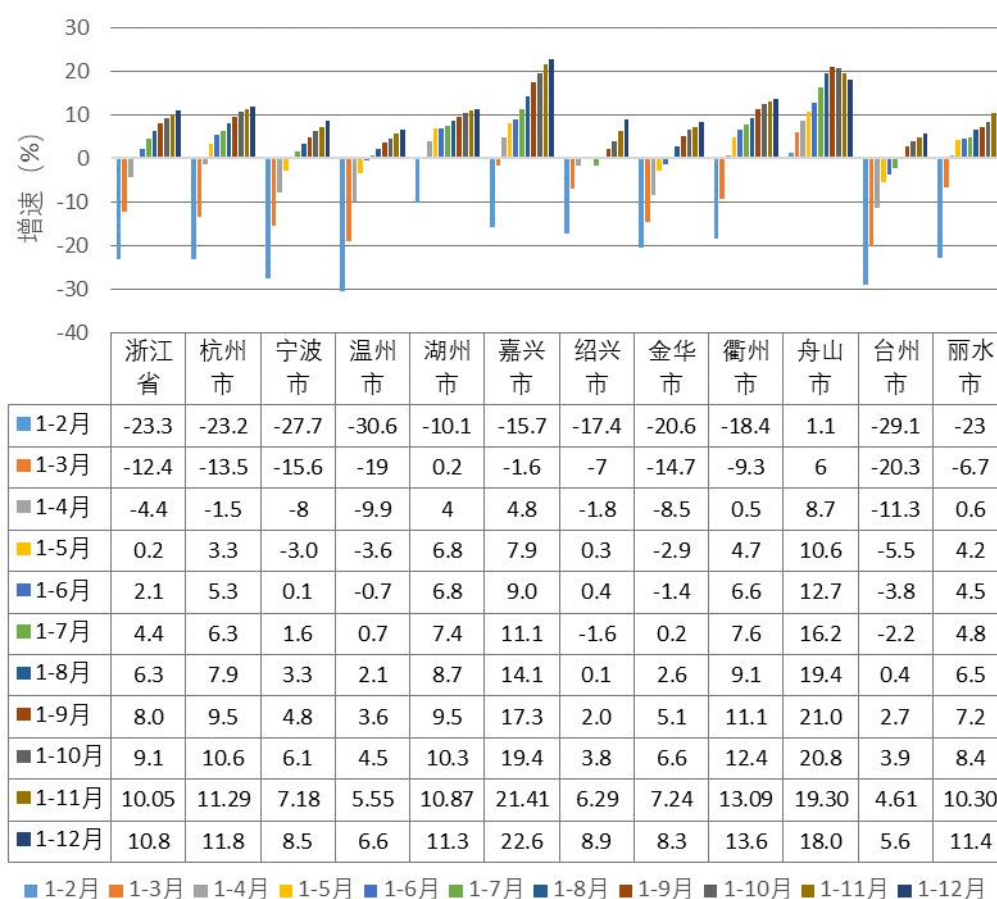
30
20
10
0
-10
-20
-30
-40
增速（%）

| | 浙江省 | 杭州市 | 宁波市 | 温州市 | 湖州市 | 嘉兴市 | 绍兴市 | 金华市 | 衢州市 | 舟山市 | 台州市 | 丽水市 |
|---|---|---|---|---|---|---|---|---|---|---|---|---|
| 1-2月 | -23.3 | -23.2 | -27.7 | -30.6 | -10.1 | -15.7 | -17.4 | -20.6 | -18.4 | 1.1 | -29.1 | -23 |
| 1-3月 | -12.4 | -13.5 | -15.6 | -19 | 0.2 | -1.6 | -7 | -14.7 | -9.3 | 6 | -20.3 | -6.7 |
| 1-4月 | -4.4 | -1.5 | -8 | -9.9 | 4 | 4.8 | -1.8 | -8.5 | 0.5 | 8.7 | -11.3 | 0.6 |
| 1-5月 | 0.2 | 3.3 | -3.0 | -3.6 | 6.8 | 7.9 | 0.3 | -2.9 | 4.7 | 10.6 | -5.5 | 4.2 |
| 1-6月 | 2.1 | 5.3 | 0.1 | -0.7 | 6.8 | 9.0 | 0.4 | -1.4 | 6.6 | 12.7 | -3.8 | 4.5 |
| 1-7月 | 4.4 | 6.3 | 1.6 | 0.7 | 7.4 | 11.1 | -1.6 | 0.2 | 7.6 | 16.2 | -2.2 | 4.8 |
| 1-8月 | 6.3 | 7.9 | 3.3 | 2.1 | 8.7 | 14.1 | 0.1 | 2.6 | 9.1 | 19.4 | 0.4 | 6.5 |
| 1-9月 | 8.0 | 9.5 | 4.8 | 3.6 | 9.5 | 17.3 | 2.0 | 5.1 | 11.1 | 21.0 | 2.7 | 7.2 |
| 1-10月 | 9.1 | 10.6 | 6.1 | 4.5 | 10.3 | 19.4 | 3.8 | 6.6 | 12.4 | 20.8 | 3.9 | 8.4 |
| 1-11月 | 10.05 | 11.29 | 7.18 | 5.55 | 10.87 | 21.41 | 6.29 | 7.24 | 13.09 | 19.30 | 4.61 | 10.30 |
| 1-12月 | 10.8 | 11.8 | 8.5 | 6.6 | 11.3 | 22.6 | 8.9 | 8.3 | 13.6 | 18.0 | 5.6 | 11.4 |

1-2月 1-3月 1-4月 1-5月 1-6月 1-7月 1-8月 1-9月 1-10月 1-11月 1-12月